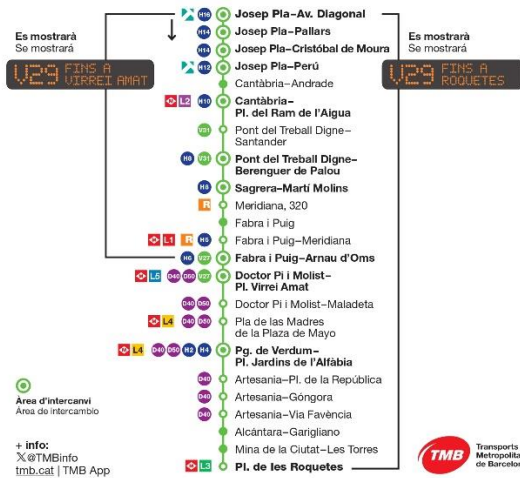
Es mostrarà
Se mostrará

V29 FINS A VIRREI AMAT

Es mostrarà
Se mostrará

V29 FINS A ROQUETES

H16 Josep Pla–Av. Diagonal
H14 Josep Pla–Pallars
H14 Josep Pla–Cristòbal de Moura
H12 Josep Pla–Perú
Cantàbria–Andrade
L2 H10 Cantàbria–Pl. del Ram de l'Aigua
V31 Pont del Treball Digne–Santander
H6 V31 Pont del Treball Digne–Berenguer de Palou
H8 Sagrera–Martí Molins
Meridiana, 320
R Fabra i Puig
R L1 R H8 Fabra i Puig–Meridiana
H6 V27 Fabra i Puig–Arnau d'Oms
L5 D40 D50 V27 Doctor Pi i Molist–Pl. Virrei Amat
D40 D50 Doctor Pi i Molist–Maladeta
L4 D40 D50 Pla de las Madres de la Plaza de Mayo
L4 D40 D50 H2 H4 Pg. de Verdum–Pl. Jardins de l'Alfàbia
D40 Artesania–Pl. de la República
D40 Artesania–Góngora
D40 Artesania–Via Favència
Alcàntara–Garigliano
Mina de la Ciutat–Les Torres
L3 Pl. de les Roquetes

Àrea d'intercanvi
Área de intercambio

+ info:
@TMBinfo
tmb.cat | TMB App

TMB Transports Metropolita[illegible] de Barcelo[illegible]